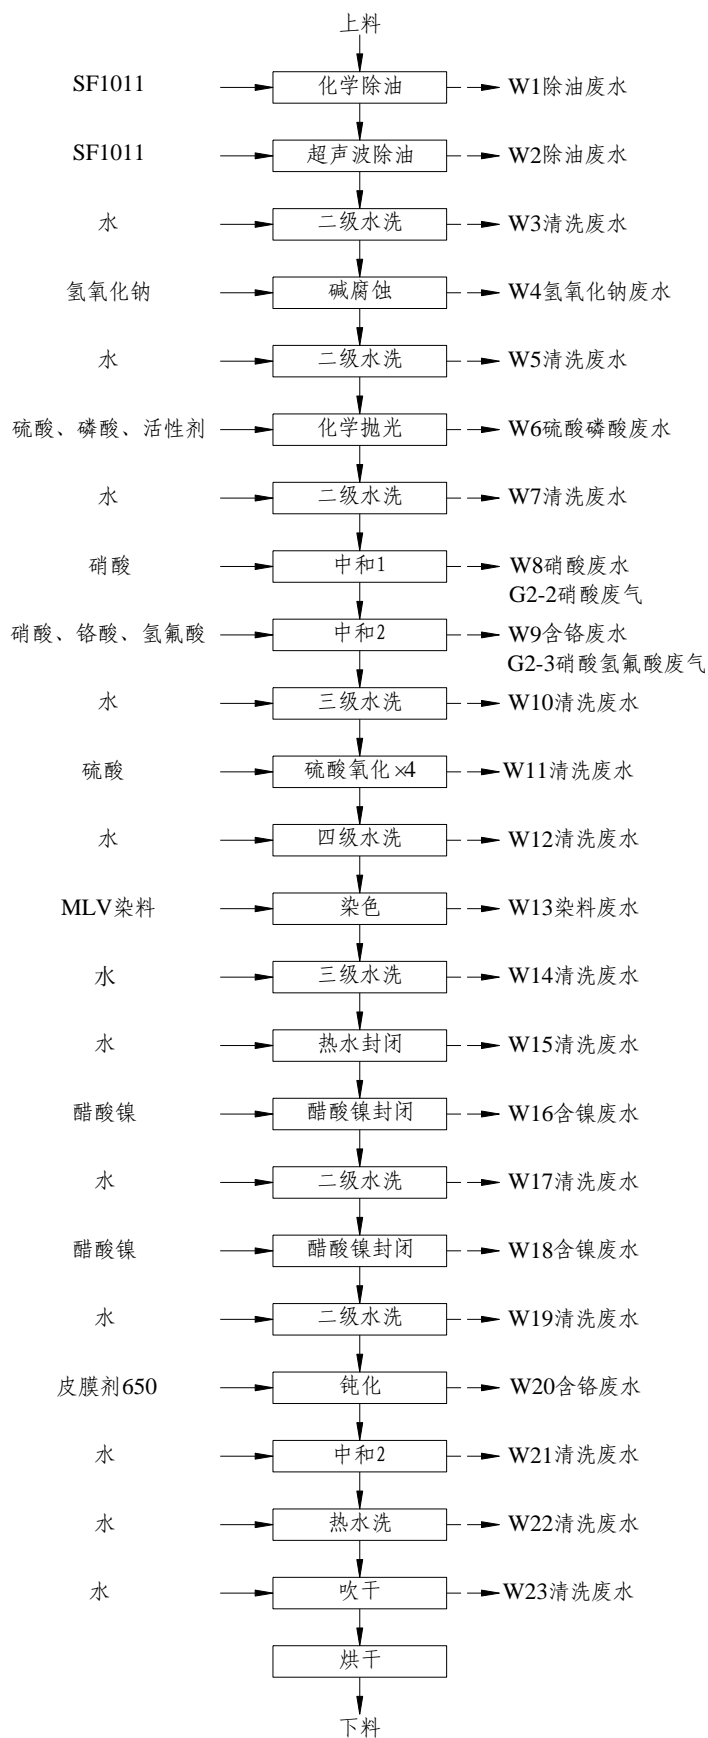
上料

SF1011 化学除油 W1除油废水

SF1011 超声波除油 W2除油废水

水 二级水洗 W3清洗废水

氢氧化钠 碱腐蚀 W4氢氧化钠废水

水 二级水洗 W5清洗废水

硫酸、磷酸、活性剂 化学抛光 W6硫酸磷酸废水

水 二级水洗 W7清洗废水

硝酸 中和1 W8硝酸废水 G2-2硝酸废气

硝酸、铬酸、氢氟酸 中和2 W9含铬废水 G2-3硝酸氢氟酸废气

水 三级水洗 W10清洗废水

硫酸 硫酸氧化×4 W11清洗废水

水 四级水洗 W12清洗废水

MLV染料 染色 W13染料废水

水 三级水洗 W14清洗废水

水 热水封闭 W15清洗废水

醋酸镍 醋酸镍封闭 W16含镍废水

水 二级水洗 W17清洗废水

醋酸镍 醋酸镍封闭 W18含镍废水

水 二级水洗 W19清洗废水

皮膜剂650 钝化 W20含铬废水

水 中和2 W21清洗废水

水 热水洗 W22清洗废水

水 吹干 W23清洗废水

烘干

下料